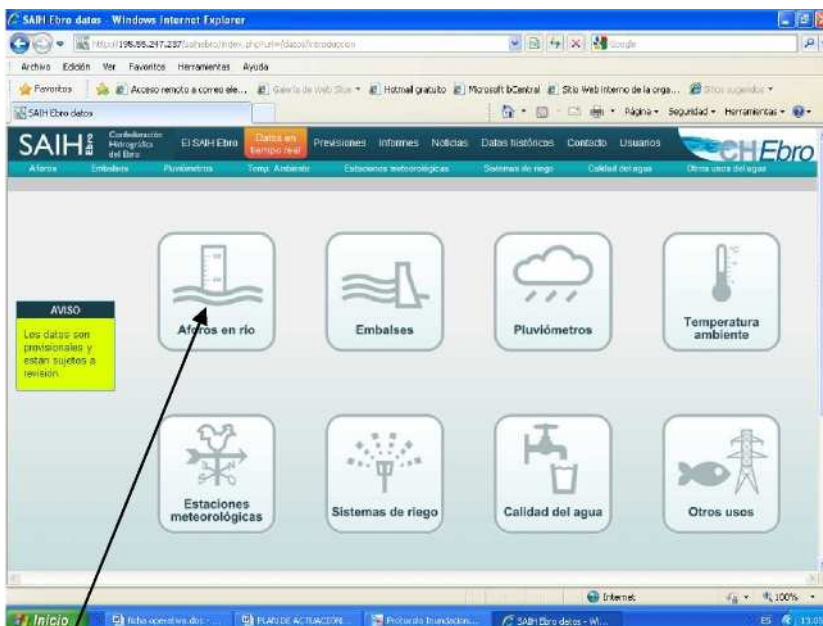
SAIH Ebro datos - Windows Internet Explorer

http://195.55.247.237/saihebro/index.php?url=/datos/introduccion

Google

Archivo Edición Ver Favoritos Herramientas Ayuda

Favoritos | Acceso remoto a correo ele... | Galería de Web Slice | Hotmail gratuito | Microsoft bCentral | Sitio Web interno de la orga... | Sitios sugeridos

SAIH Ebro datos

Página | Seguridad | Herramientas

SAIH Ebro | Confederación Hidrográfica del Ebro | El SAIH Ebro | Datos en tiempo real | Previsiones | Informes | Noticias | Datos históricos | Contacto | Usuarios | CHEbro

Aforos | Embalses | Pluviómetros | Temp. Ambiente | Estaciones meteorológicas | Sistemas de riego | Calidad del agua | Otros usos del agua

AVISO
Los datos son provisionales y están sujetos a revisión.

Aforos en río

Embalses

Pluviómetros

Temperatura ambiente

Estaciones meteorológicas

Sistemas de riego

Calidad del agua

Otros usos

Internet | 100%

Inicio | ficha operativa.doc | PLAN DE ACTUACIÓN | Protocolo Inundacion... | SAIH Ebro datos - Wi... | ES | 13:0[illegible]